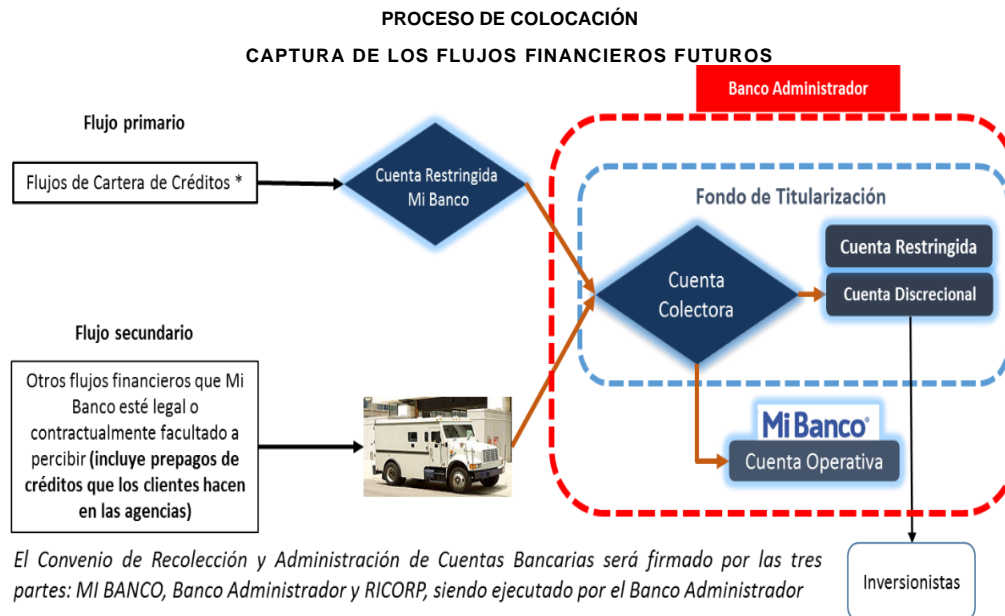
PROCESO DE COLOCACIÓN

CAPTURA DE LOS FLUJOS FINANCIEROS FUTUROS

Banco Administrador

Flujo primario

Flujos de Cartera de Créditos *

Cuenta Restringida Mi Banco

Fondo de Titularización

Cuenta Restringida

Cuenta Colectora

Cuenta Discrecional

Flujo secundario

Otros flujos financieros que Mi Banco esté legal o contractualmente facultado a percibir (incluye prepagos de créditos que los clientes hacen en las agencias)

Mi Banco

Cuenta Operativa

El Convenio de Recolección y Administración de Cuentas Bancarias será firmado por las tres partes: MI BANCO, Banco Administrador y RICORP, siendo ejecutado por el Banco Administrador

Inversionistas